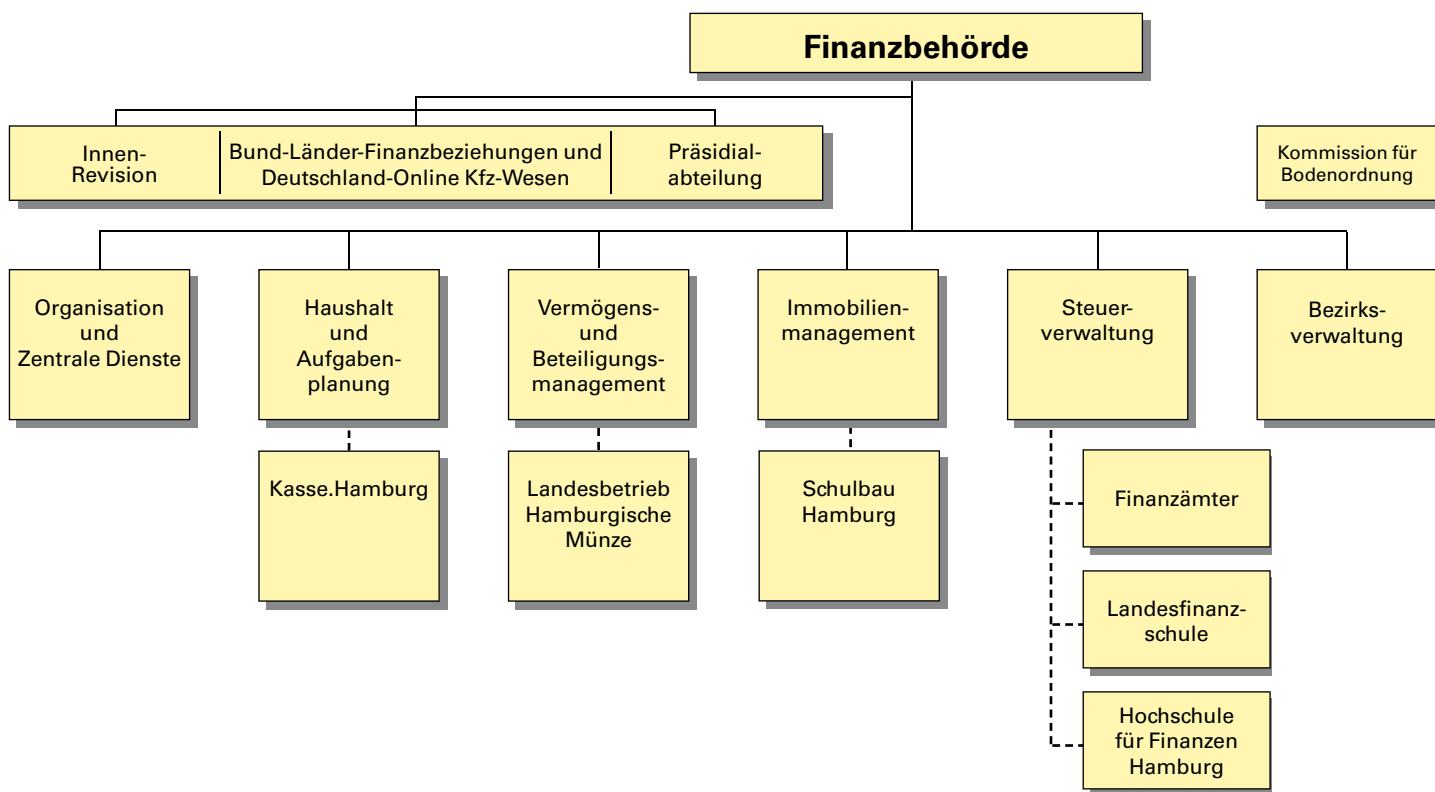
Finanzbehörde

Innen-Revision

Bund-Länder-Finanzbeziehungen und Deutschland-Online Kfz-Wesen

Präsidialabteilung

Kommission für Bodenordnung

Organisation und Zentrale Dienste

Haushalt und Aufgabenplanung

Kasse.Hamburg

Vermögens- und Beteiligungsmanagement

Landesbetrieb Hamburgische Münze

Immobilienmanagement

Schulbau Hamburg

Steuerverwaltung

Finanzämter

Landesfinanzschule

Hochschule für Finanzen Hamburg

Bezirksverwaltung